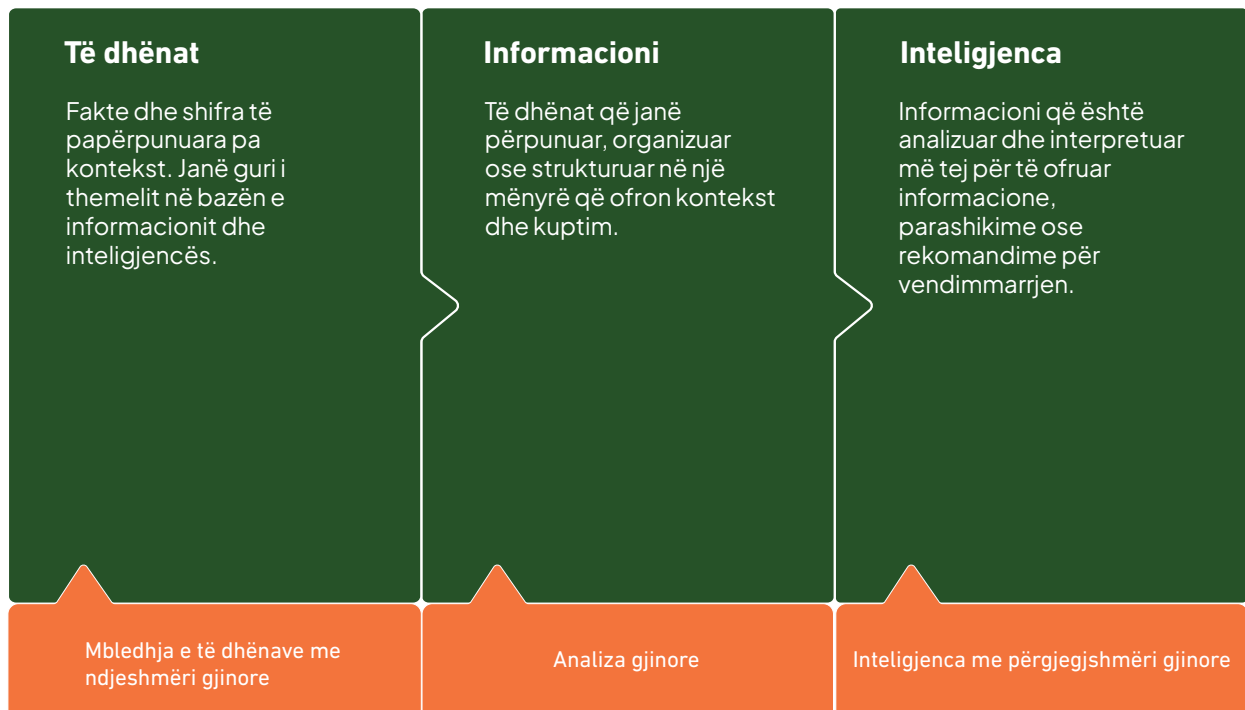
Të dhënat

Fakte dhe shifra të papërpunuara pa kontekst. Janë guri i themelit në bazën e informacionit dhe inteligjencës.

Informacioni

Të dhënat që janë përpunuar, organizuar ose strukturuar në një mënyrë që ofron kontekst dhe kuptim.

Inteligjenca

Informacioni që është analizuar dhe interpretuar më tej për të ofruar informacione, parashikime ose rekomandime për vendimmarrjen.

Mbledhja e të dhënave me ndjeshmëri gjinore

Analiza gjinore

Inteligjenca me përgjegjshmëri gjinore